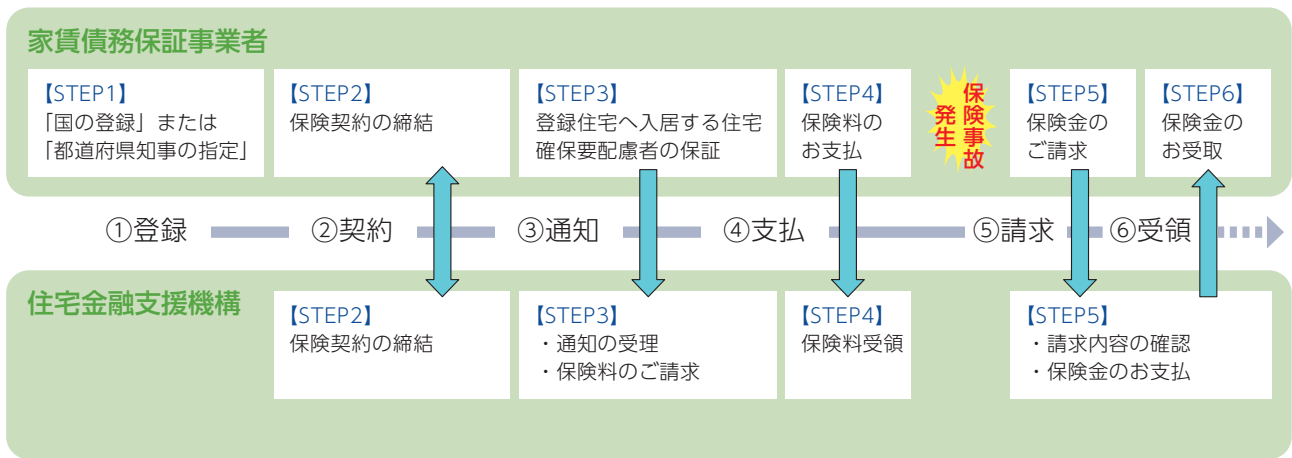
家賃債務保証事業者

【STEP1】
「国の登録」または
「都道府県知事の指定」

【STEP2】
保険契約の締結

【STEP3】
登録住宅へ入居する住宅確保要配慮者の保証

【STEP4】
保険料の
お支払

保険事故発生

【STEP5】
保険金の
ご請求

【STEP6】
保険金の
お受取

①登録　②契約　③通知　④支払　⑤請求　⑥受領

住宅金融支援機構

【STEP2】
保険契約の締結

【STEP3】
・通知の受理
・保険料のご請求

【STEP4】
保険料受領

【STEP5】
・請求内容の確認
・保険金のお支払